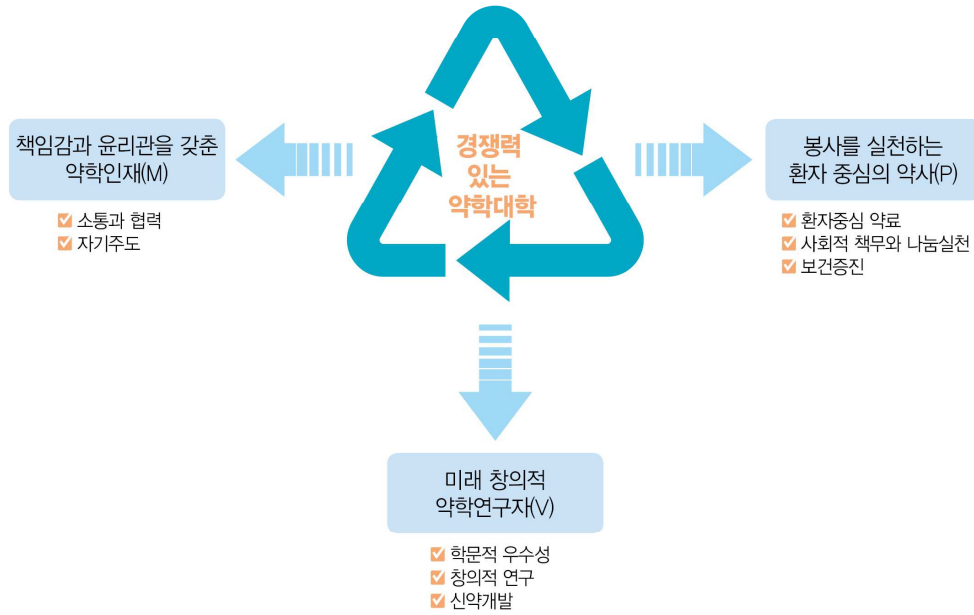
경쟁력
있는
약학대학

책임감과 윤리관을 갖춘
약학인재(M)

☑ 소통과 협력
☑ 자기주도

봉사를 실천하는
환자 중심의 약사(P)

☑ 환자중심 약료
☑ 사회적 책무와 나눔실천
☑ 보건증진

미래 창의적
약학연구자(V)

☑ 학문적 우수성
☑ 창의적 연구
☑ 신약개발